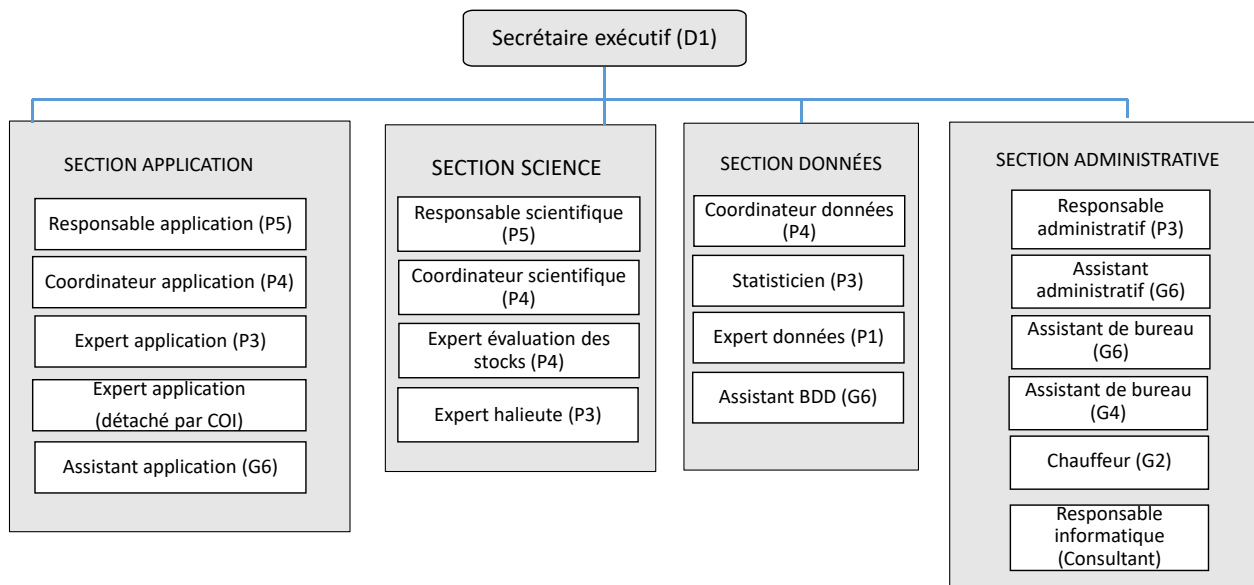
Secrétaire exécutif (D1)

SECTION APPLICATION

Responsable application (P5)

Coordinateur application (P4)

Expert application (P3)

Expert application (détaché par COI)

Assistant application (G6)

SECTION SCIENCE

Responsable scientifique (P5)

Coordinateur scientifique (P4)

Expert évaluation des stocks (P4)

Expert halieute (P3)

SECTION DONNÉES

Coordinateur données (P4)

Statisticien (P3)

Expert données (P1)

Assistant BDD (G6)

SECTION ADMINISTRATIVE

Responsable administratif (P3)

Assistant administratif (G6)

Assistant de bureau (G6)

Assistant de bureau (G4)

Chauffeur (G2)

Responsable informatique (Consultant)